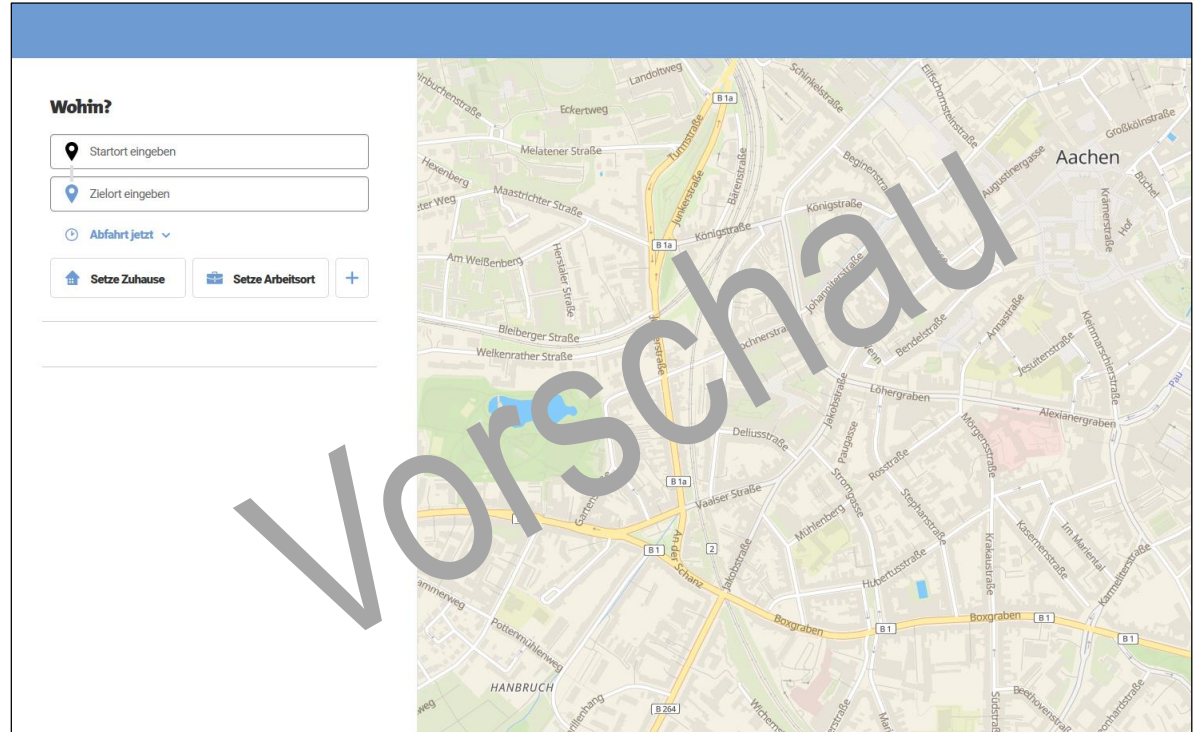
Wohin?

Startort eingeben

Zielort eingeben

Abfahrt jetzt

Setze Zuhause

Setze Arbeitsort

+

Vorschau

Landoltweg
B 1a
Schinkelstraße
Elisabethstraße
Eckertweg
Turmstraße
Großkölnstraße
Melatener Straße
Junkerstraße
Bärenstraße
Aachen
Hexenberg
Maastrichter Straße
Königstraße
Augustinergasse
Krämerstraße
Büchel
Hof
B 1a
Königstraße
Am Weißenberg
Herstaler Straße
Johannisstraße
Annastraße
Bleiberger Straße
Welkenrather Straße
Jesuitenstraße
Kleinmarschierstraße
Bendelstraße
Löhergraben
Alexianergraben
Deliusstraße
Jakobstraße
Paugasse
Rosstraße
Mörgensstraße
B 1a
Vaalser Straße
Stromgasse
Stephanstraße
Mühlenberg
B 1
2
An der Schanz
Jakobstraße
Krakaustraße
Kasernenstraße
Im Mariental
Karmeliterstraße
Hubertusstraße
Boxgraben
B 1
Boxgraben
B 1
B 1
Pottermühlenweg
HANBRUCH
B 264
Beethovenstraße